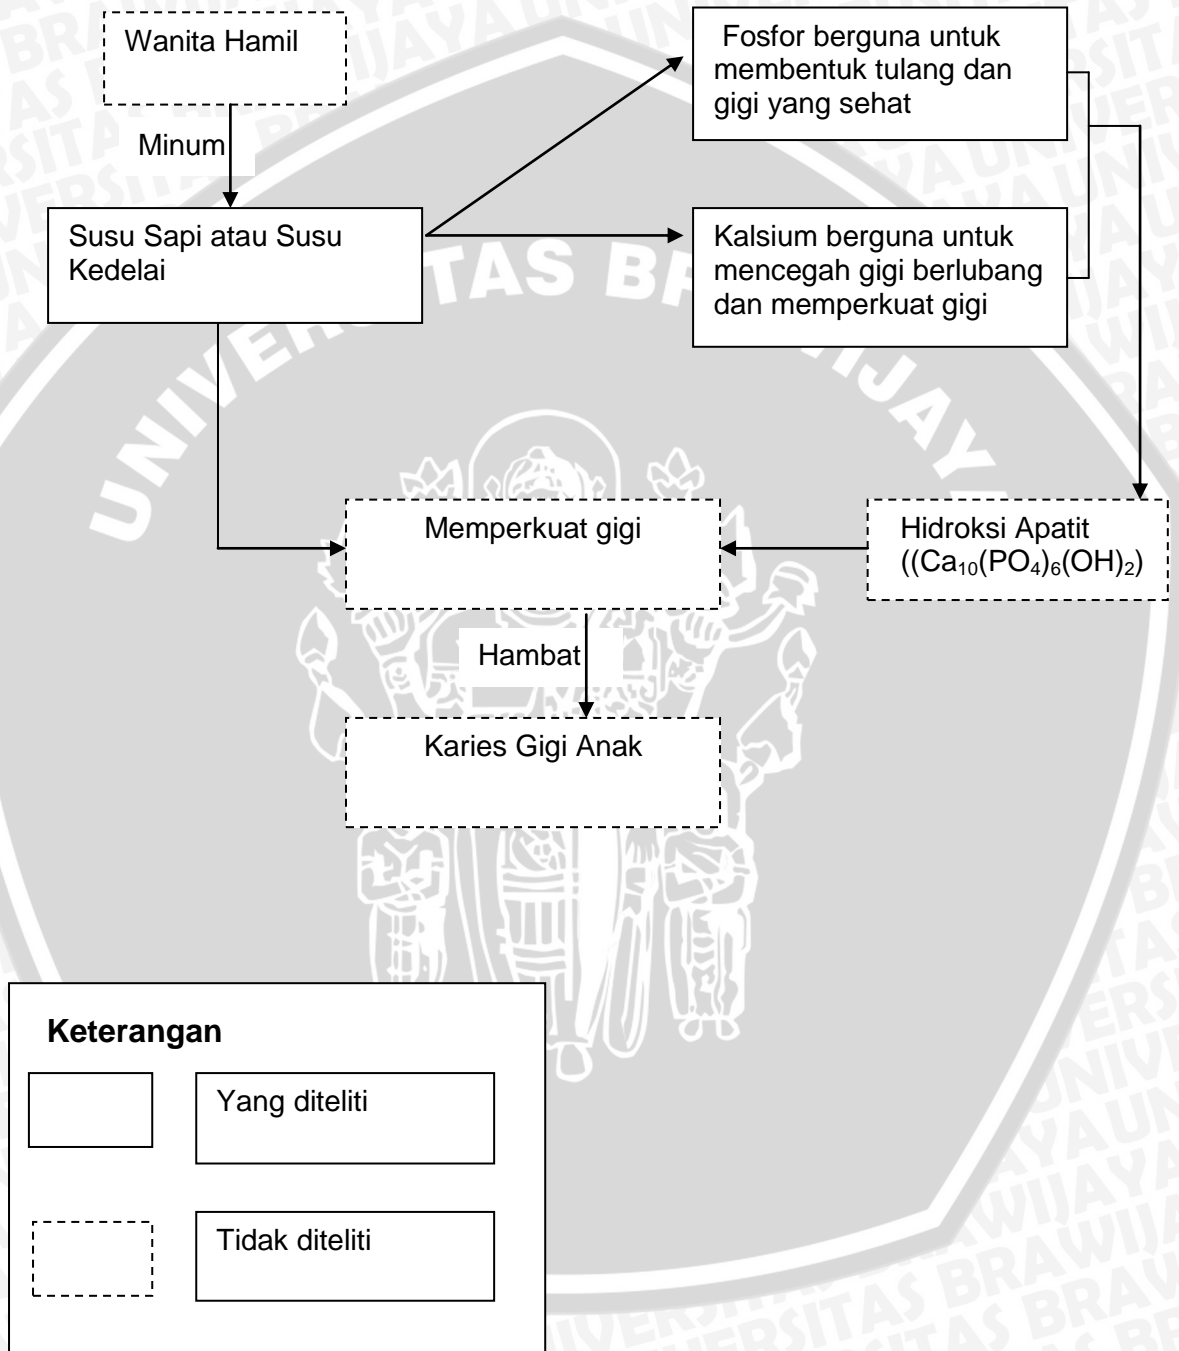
Wanita Hamil

Minum

Susu Sapi atau Susu Kedelai

Fosfor berguna untuk membentuk tulang dan gigi yang sehat

Kalsium berguna untuk mencegah gigi berlubang dan memperkuat gigi

Memperkuat gigi

Hidroksi Apatit $((Ca_{10}(PO_4)_6(OH)_2)$

Hambat

Karies Gigi Anak

Keterangan

Yang diteliti

Tidak diteliti